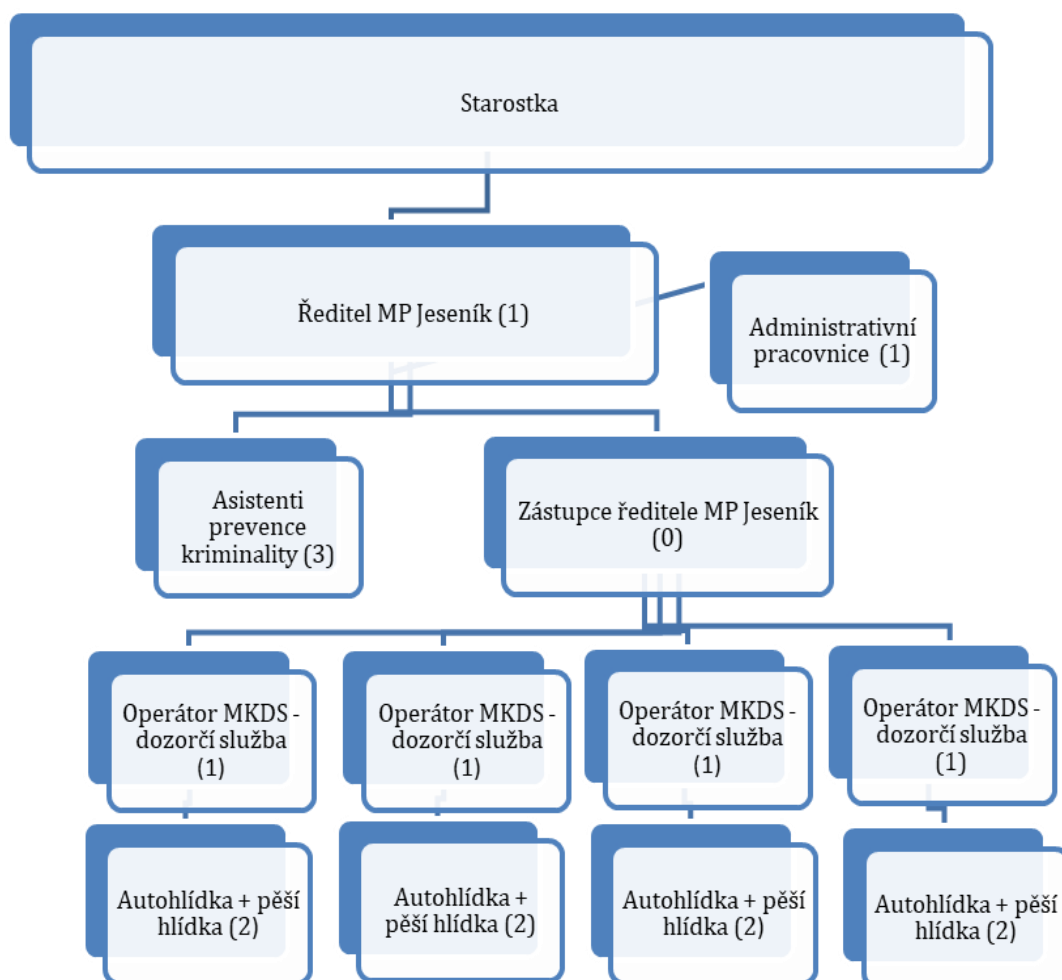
Starostka

Ředitel MP Jeseník (1)

Administrativní pracovnice (1)

Asistenti prevence kriminality (3)

Zástupce ředitele MP Jeseník (0)

Operátor MKDS - dozorčí služba (1)

Operátor MKDS - dozorčí služba (1)

Operátor MKDS - dozorčí služba (1)

Operátor MKDS - dozorčí služba (1)

Autohlídka + pěší hlídka (2)

Autohlídka + pěší hlídka (2)

Autohlídka + pěší hlídka (2)

Autohlídka + pěší hlídka (2)